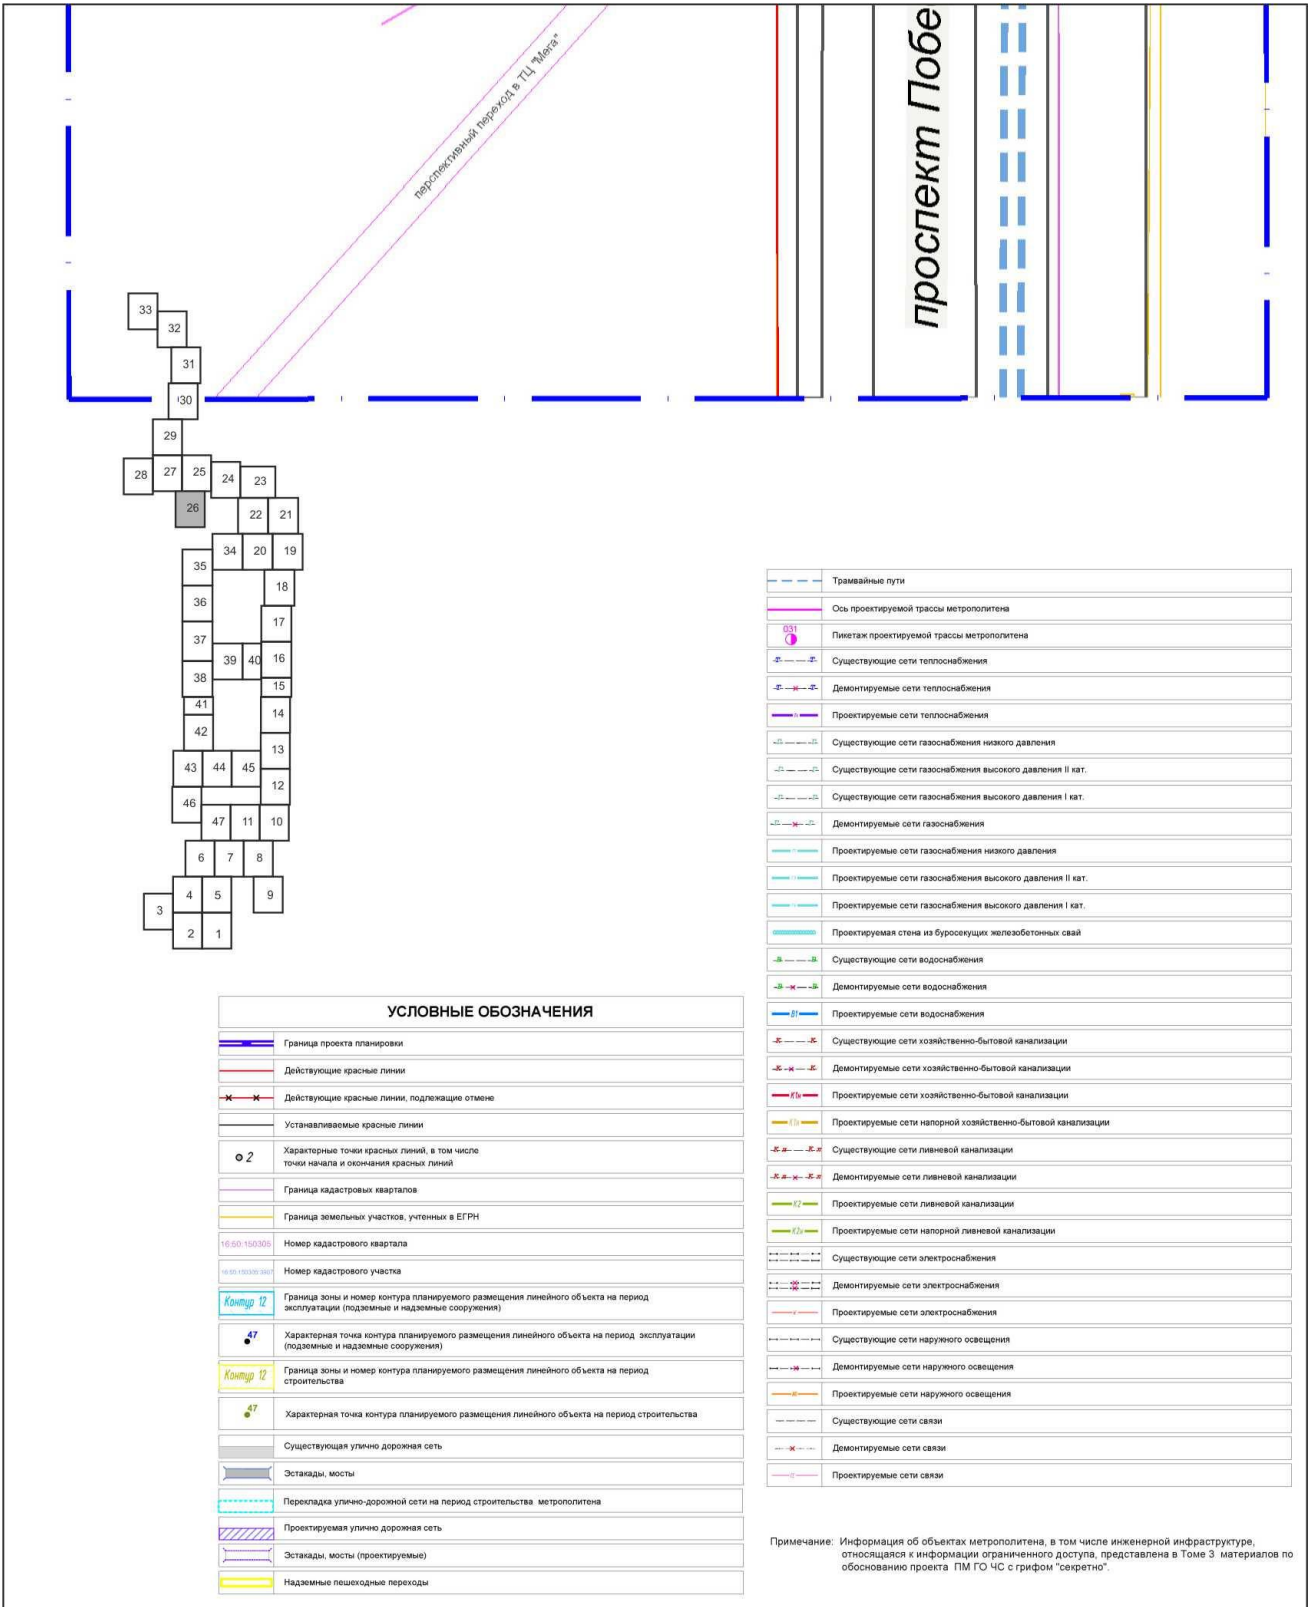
перспективный переход в ТЦ "Мега"

проспект Побе

33
32
31
30
29
28 27 25 24 23
26
22 21
34 20 19
35
18
36
17
37
39 40 16
38
15
41
14
42
13
43 44 45
12
46
47 11 10
6 7 8
4 5 9
3
2 1

УСЛОВНЫЕ ОБОЗНАЧЕНИЯ

| | |
|---|---|
| | Граница проекта планировки |
| | Действующие красные линии |
| | Действующие красные линии, подлежащие отмене |
| | Устанавливаемые красные линии |
| 2 | Характерные точки красных линий, в том числе точки начала и окончания красных линий |
| | Граница кадастровых кварталов |
| | Граница земельных участков, учтенных в ЕГРН |
| 16:50:150305 | Номер кадастрового квартала |
| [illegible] | Номер кадастрового участка |
| Контур 12 | Граница зоны и номер контура планируемого размещения линейного объекта на период эксплуатации (подземные и надземные сооружения) |
| 47 | Характерная точка контура планируемого размещения линейного объекта на период эксплуатации (подземные и надземные сооружения) |
| Контур 12 | Граница зоны и номер контура планируемого размещения линейного объекта на период строительства |
| 47 | Характерная точка контура планируемого размещения линейного объекта на период строительства |
| | Существующая улично дорожная сеть |
| | Эстакады, мосты |
| | Перекладка улично-дорожной сети на период строительства метрополитена |
| | Проектируемая улично дорожная сеть |
| | Эстакады, мосты (проектируемые) |
| | Надземные пешеходные переходы |

| | |
|---|---|
| | Трамвайные пути |
| | Ось проектируемой трассы метрополитена |
| 031 | Пикетаж проектируемой трассы метрополитена |
| | Существующие сети теплоснабжения |
| | Демонтируемые сети теплоснабжения |
| | Проектируемые сети теплоснабжения |
| | Существующие сети газоснабжения низкого давления |
| | Существующие сети газоснабжения высокого давления II кат. |
| | Существующие сети газоснабжения высокого давления I кат. |
| | Демонтируемые сети газоснабжения |
| | Проектируемые сети газоснабжения низкого давления |
| | Проектируемые сети газоснабжения высокого давления II кат. |
| | Проектируемые сети газоснабжения высокого давления I кат. |
| | Проектируемая стена из буросекущих железобетонных свай |
| | Существующие сети водоснабжения |
| | Демонтируемые сети водоснабжения |
| В1 | Проектируемые сети водоснабжения |
| | Существующие сети хозяйственно-бытовой канализации |
| | Демонтируемые сети хозяйственно-бытовой канализации |
| К1н | Проектируемые сети хозяйственно-бытовой канализации |
| | Проектируемые сети напорной хозяйственно-бытовой канализации |
| | Существующие сети ливневой канализации |
| | Демонтируемые сети ливневой канализации |
| К2 | Проектируемые сети ливневой канализации |
| К2н | Проектируемые сети напорной ливневой канализации |
| | Существующие сети электроснабжения |
| | Демонтируемые сети электроснабжения |
| | Проектируемые сети электроснабжения |
| | Существующие сети наружного освещения |
| | Демонтируемые сети наружного освещения |
| | Проектируемые сети наружного освещения |
| | Существующие сети связи |
| | Демонтируемые сети связи |
| | Проектируемые сети связи |

Примечание: Информация об объектах метрополитена, в том числе инженерной инфраструктуре, относящаяся к информации ограниченного доступа, представлена в Томе 3 материалов по обоснованию проекта ПМ ГО ЧС с грифом "секретно".